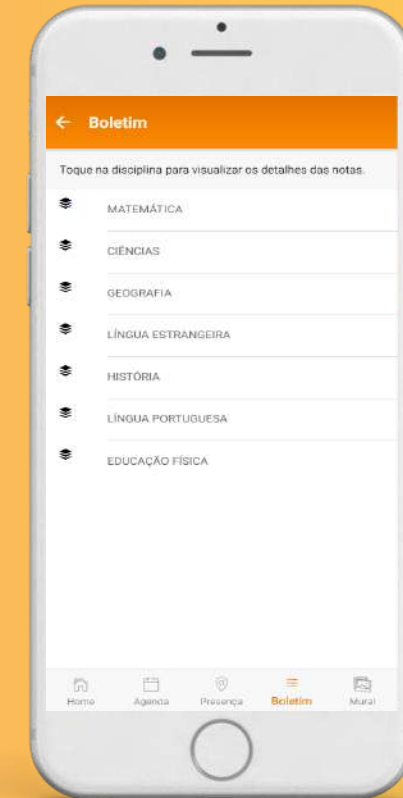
← Boletim

Toque na disciplina para visualizar os detalhes das notas.

MATEMÁTICA

CIÊNCIAS

GEOGRAFIA

LÍNGUA ESTRANGEIRA

HISTÓRIA

LÍNGUA PORTUGUESA

EDUCAÇÃO FÍSICA

Home Agenda Presença Boletim Mural